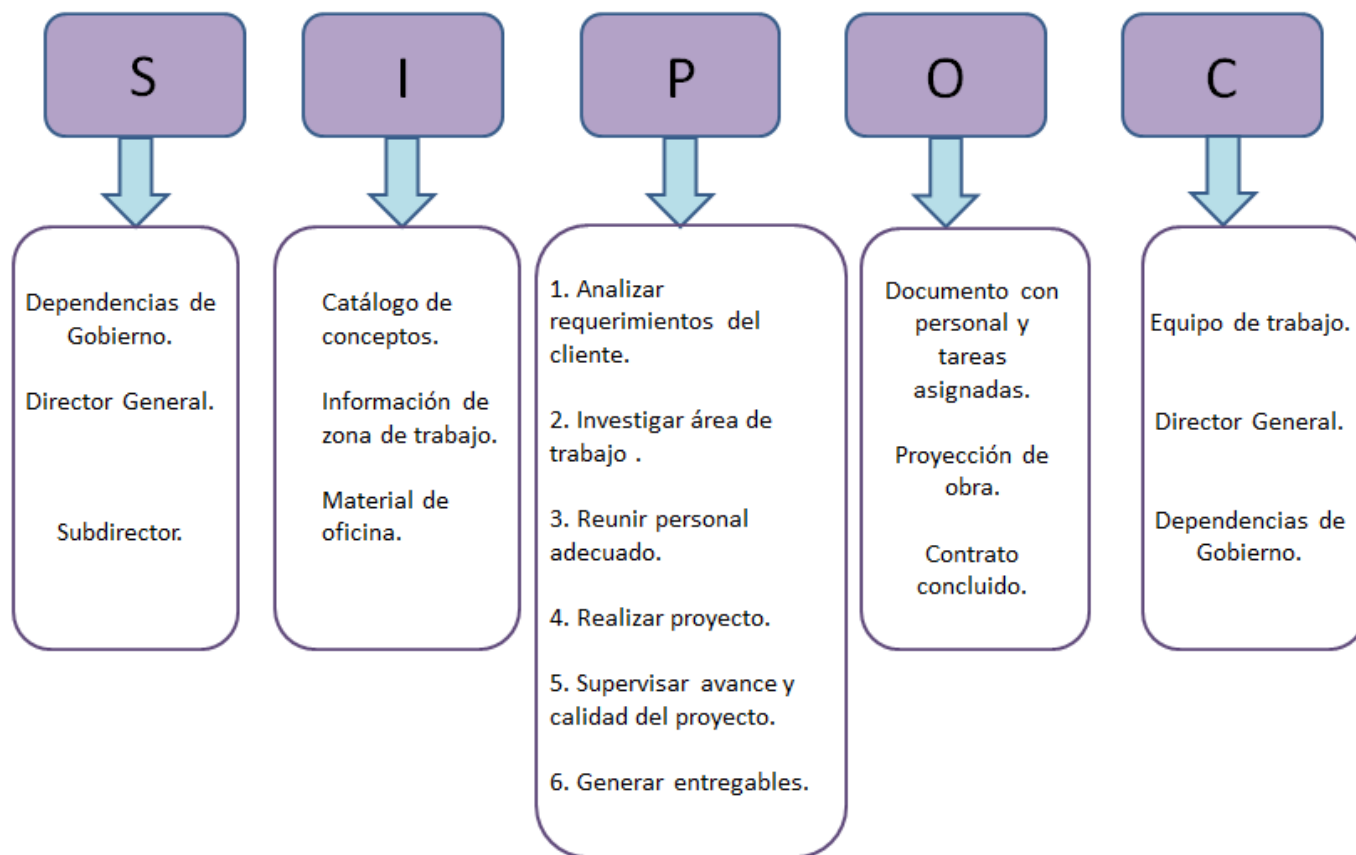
S

Dependencias de Gobierno.

Director General.

Subdirector.

I

Catálogo de conceptos.

Información de zona de trabajo.

Material de oficina.

P

1. Analizar requerimientos del cliente.

2. Investigar área de trabajo .

3. Reunir personal adecuado.

4. Realizar proyecto.

5. Supervisar avance y calidad del proyecto.

6. Generar entregables.

O

Documento con personal y tareas asignadas.

Proyección de obra.

Contrato concluido.

C

Equipo de trabajo.

Director General.

Dependencias de Gobierno.